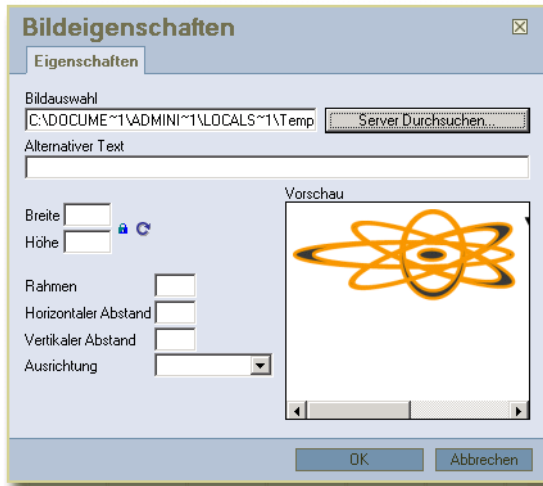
Bildeigenschaften

Eigenschaften

Bildauswahl

C:\DOCUME~1\ADMINI~1\LOCALS~1\Temp

Server Durchsuchen...

Alternativer Text

Vorschau

Breite

Höhe

Rahmen

Horizontaler Abstand

Vertikaler Abstand

Ausrichtung

OK

Abbrechen